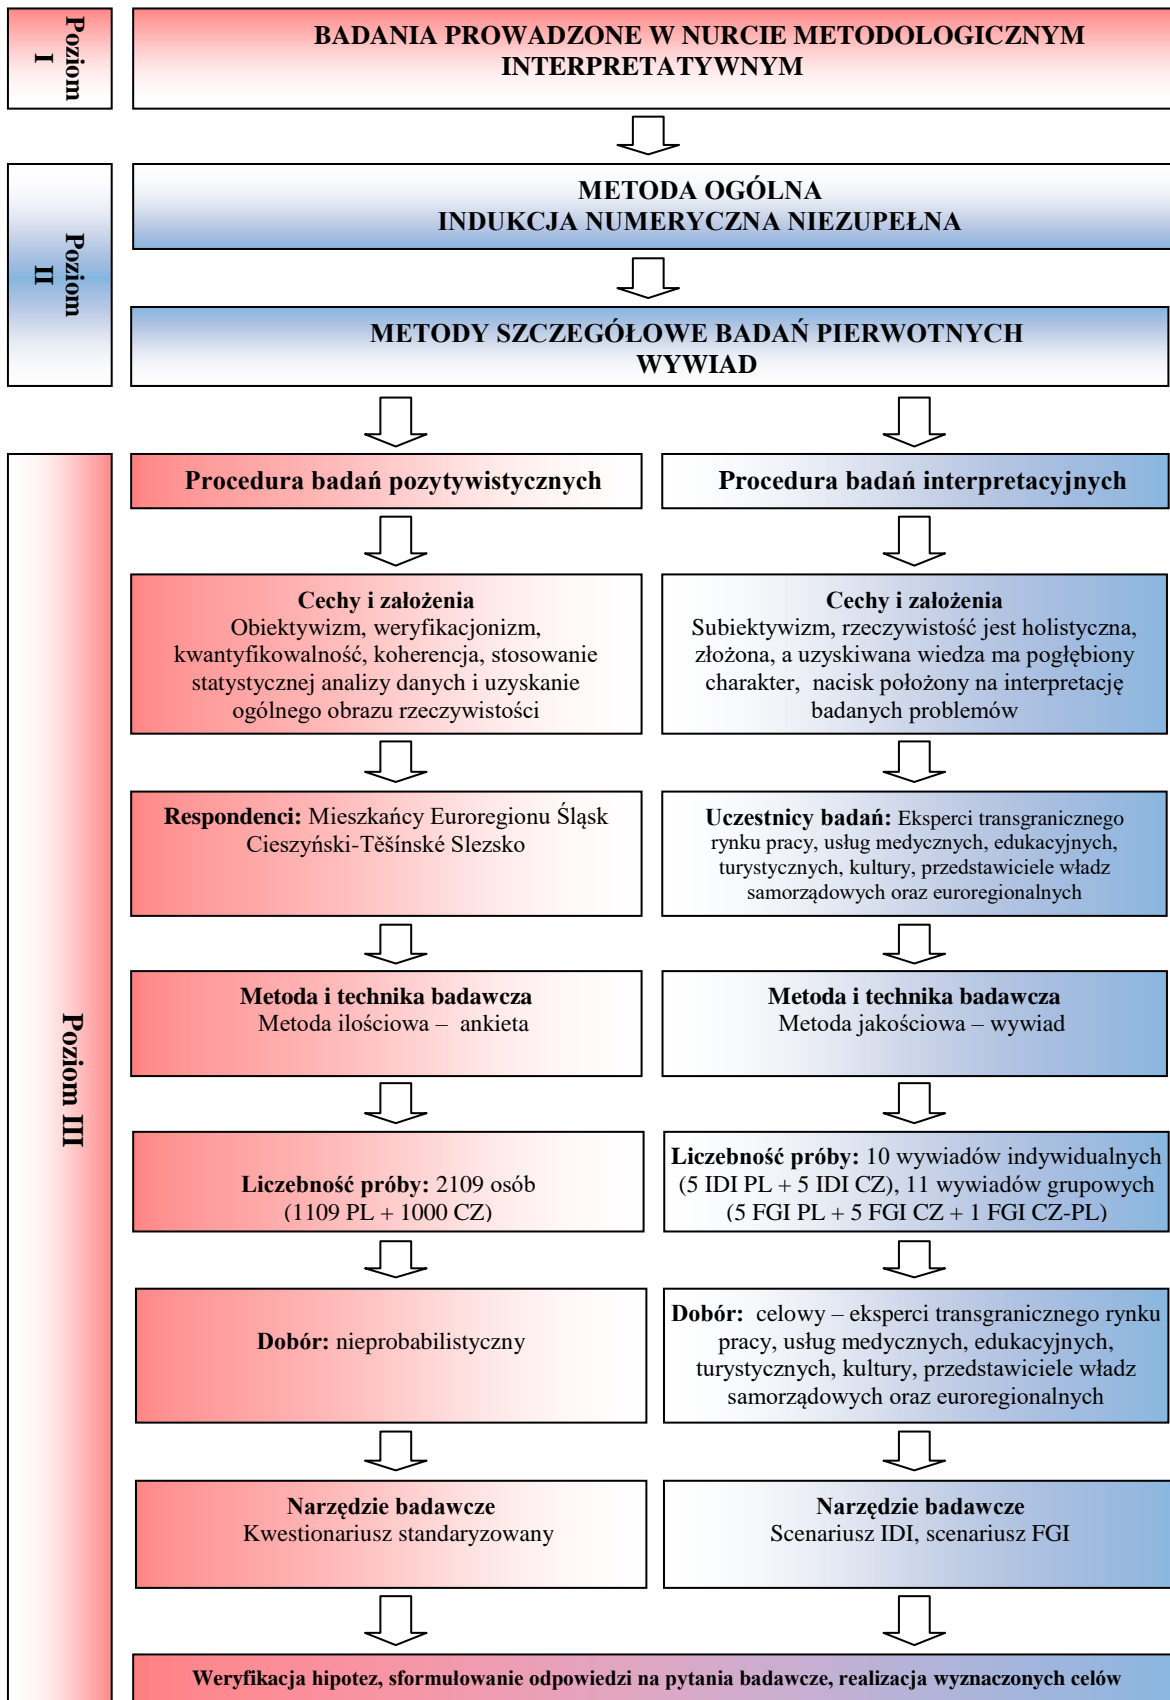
Poziom I

BADANIA PROWADZONE W NURCIE METODOLOGICZNYM INTERPRETATYWNYM

Poziom II

METODA OGÓLNA
INDUKCJA NUMERYCZNA NIEZUPEŁNA

METODY SZCZEGÓŁOWE BADAŃ PIERWOTNYCH
WYWIAD

Poziom III

Procedura badań pozytywistycznych

Cechy i założenia
Obiektywizm, weryfikacjonizm, kwantyfikowalność, koherencja, stosowanie statystycznej analizy danych i uzyskanie ogólnego obrazu rzeczywistości

Respondenci: Mieszkańcy Euroregionu Śląsk Cieszyński-Těšínské Slezsko

Metoda i technika badawcza
Metoda ilościowa – ankieta

Liczebność próby: 2109 osób (1109 PL + 1000 CZ)

Dobór: nieprobabilistyczny

Narzędzie badawcze
Kwestionariusz standaryzowany

Procedura badań interpretacyjnych

Cechy i założenia
Subiektywizm, rzeczywistość jest holistyczna, złożona, a uzyskiwana wiedza ma pogłębiony charakter, nacisk położony na interpretację badanych problemów

Uczestnicy badań: Eksperci transgranicznego rynku pracy, usług medycznych, edukacyjnych, turystycznych, kultury, przedstawiciele władz samorządowych oraz euroregionalnych

Metoda i technika badawcza
Metoda jakościowa – wywiad

Liczebność próby: 10 wywiadów indywidualnych (5 IDI PL + 5 IDI CZ), 11 wywiadów grupowych (5 FGI PL + 5 FGI CZ + 1 FGI CZ-PL)

Dobór: celowy – eksperci transgranicznego rynku pracy, usług medycznych, edukacyjnych, turystycznych, kultury, przedstawiciele władz samorządowych oraz euroregionalnych

Narzędzie badawcze
Scenariusz IDI, scenariusz FGI

Weryfikacja hipotez, sformułowanie odpowiedzi na pytania badawcze, realizacja wyznaczonych celów